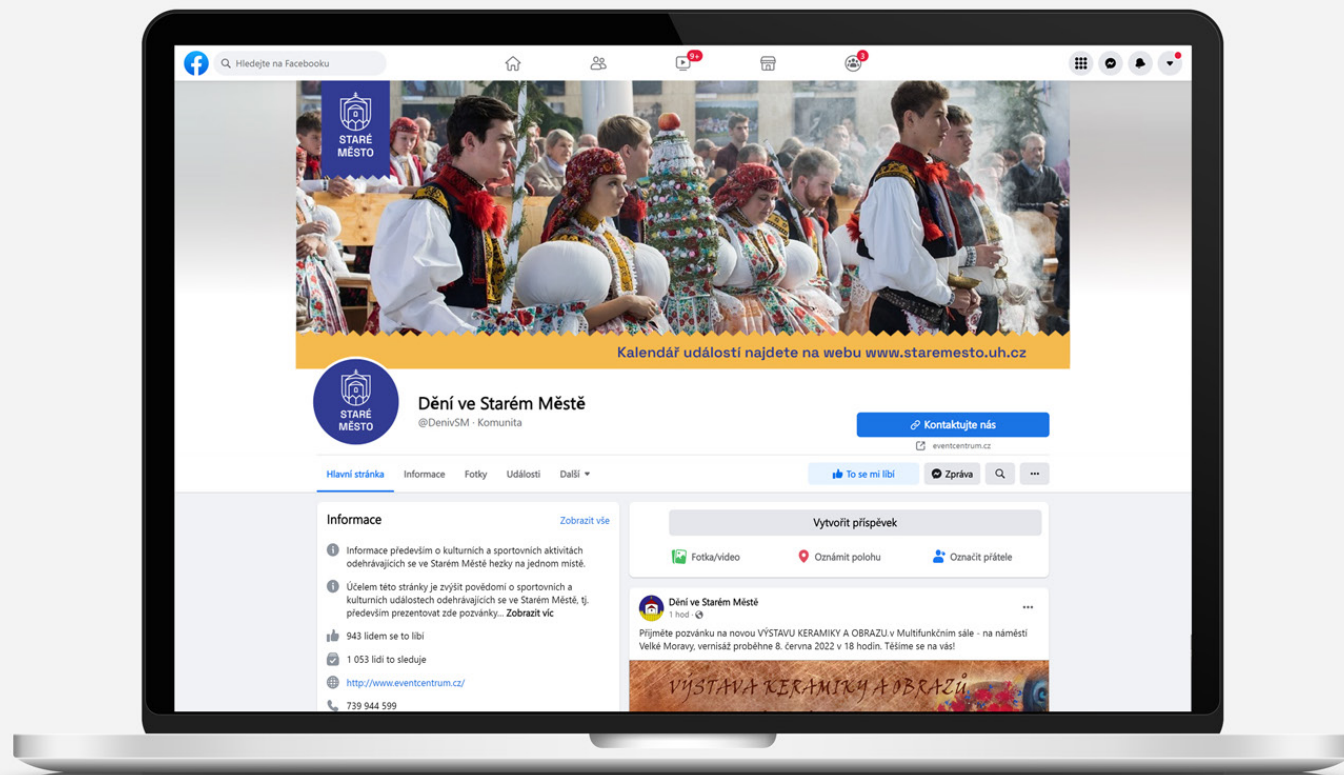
Hledejte na Facebooku

9+

3

STARÉ MĚSTO

Kalendář událostí najdete na webu www.staremesto.uh.cz

STARÉ MĚSTO

Dění ve Starém Městě

@DenivSM · Komunita

Kontaktujte nás

eventcentrum.cz

Hlavní stránka Informace Fotky Události Další

To se mi líbí

Zpráva

Informace

Zobrazit vše

Informace především o kulturních a sportovních aktivitách odehrávajících se ve Starém Městě hezky na jednom místě.

Účelem této stránky je zvýšit povědomí o sportovních a kulturních událostech odehrávajících se ve Starém Městě, tj. především prezentovat zde pozvánky... Zobrazit víc

943 lidem se to líbí

1 053 lidí to sleduje

http://www.eventcentrum.cz/

739 944 599

Vytvořit příspěvek

Fotka/video

Oznámit polohu

Označit přátele

Dění ve Starém Městě

1 hod ·

Přijměte pozvánku na novou VÝSTAVU KERAMIKY A OBRAZU.v Multifunkčním sále - na náměstí Velké Moravy, vernisáž proběhne 8. června 2022 v 18 hodin. Těšíme se na vás!

VÝSTAVA KERAMIKY A OBRAZŮ